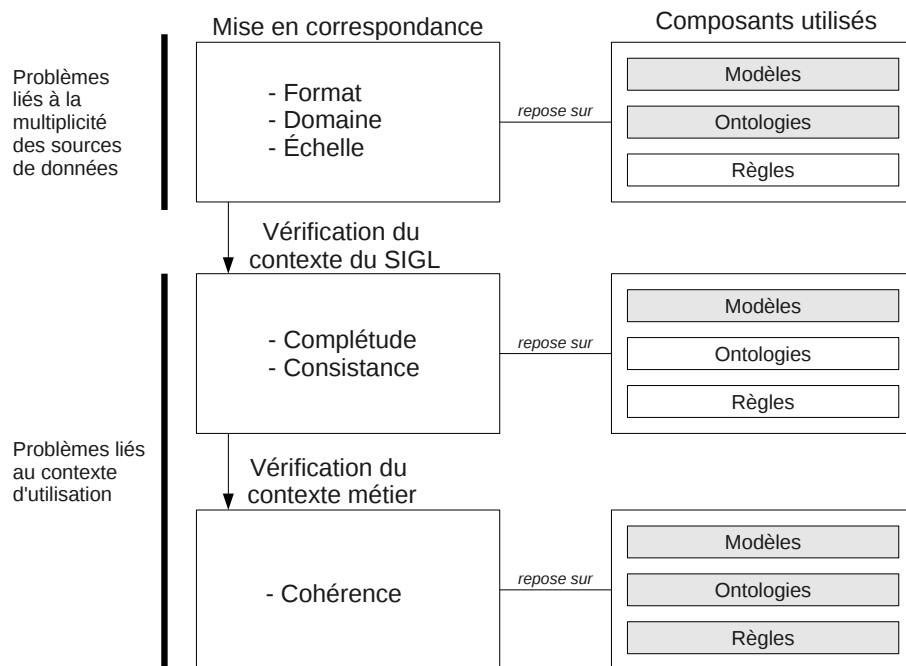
Mise en correspondance

Composants utilisés

Problèmes liés à la multiplicité des sources de données

- Format
- Domaine
- Échelle

repose sur

Modèles
Ontologies
Règles

Vérification du contexte du SIGL

- Complétude
- Consistance

repose sur

Modèles
Ontologies
Règles

Problèmes liés au contexte d'utilisation

Vérification du contexte métier

- Cohérence

repose sur

Modèles
Ontologies
Règles